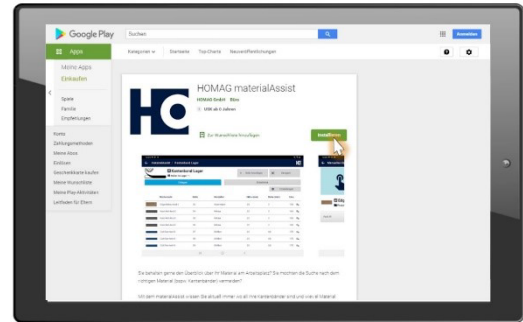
Google Play

Suchen

Anmelden

Apps

Kategorien

Startseite

Top-Charts

Neuerscheinungen

Meine Apps

Einkaufen

Spiele

Familie

Empfehlungen

Konto

Zahlungsmethoden

Meine Abos

Einlösen

Geschenkkarte kaufen

Meine Wunschliste

Meine Play-Aktivitäten

Leitfaden für Eltern

HOMAG materialAssist

HOMAG GmbH Bös

USK ab 0 Jahren

Zur Wunschliste hinzufügen

Installieren

Materialien / Kantenband Lager

Sie bezahlen gerne den Überblick über Ihr Material am Arbeitsplatz? Sie möchten die Suche nach dem richtigen Material (bspw. Kantenbänder) vermeiden?

Mit dem materialAssist wissen Sie aktuell immer wo all Ihre Kantenbänder sind und wie viel Material